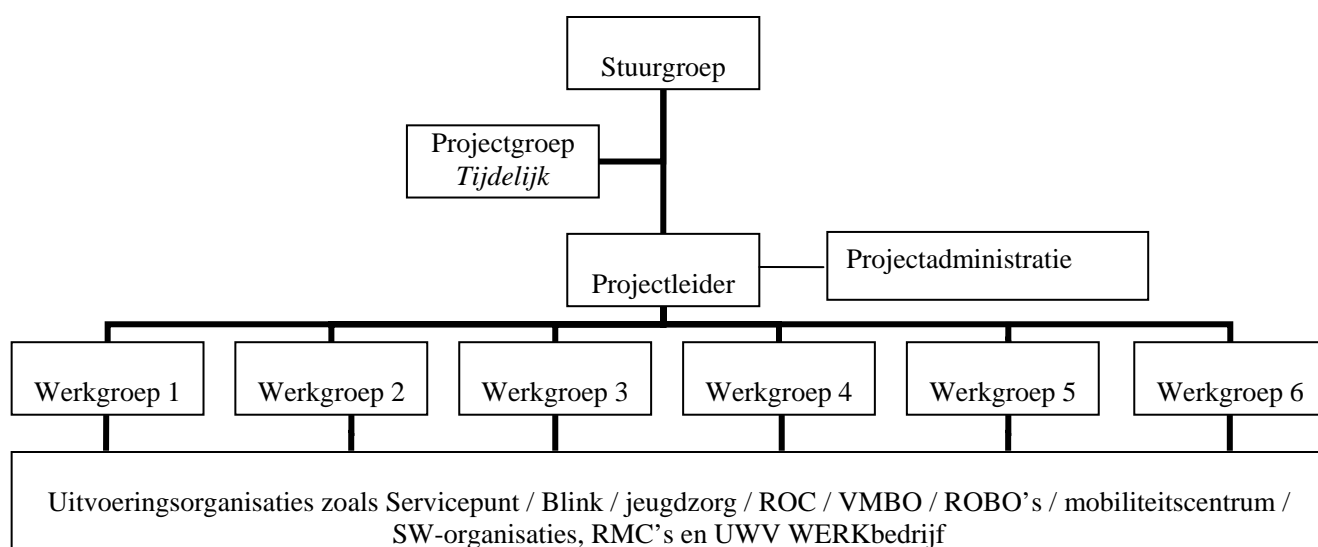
Stuurgroep

Projectgroep
*Tijdelijk*

Projectleider

Projectadministratie

Werkgroep 1

Werkgroep 2

Werkgroep 3

Werkgroep 4

Werkgroep 5

Werkgroep 6

Uitvoeringsorganisaties zoals Servicepunt / Blink / jeugdzorg / ROC / VMBO / ROBO's / mobiliteitscentrum / SW-organisaties, RMC's en UWV WERKbedrijf